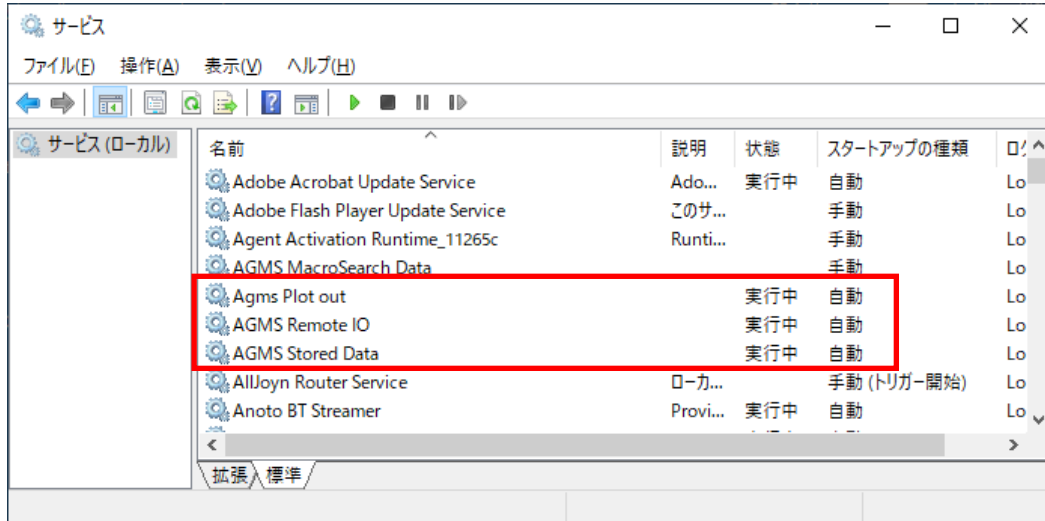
サービス

ファイル(F) 操作(A) 表示(V) ヘルプ(H)

サービス (ローカル)

| 名前 | 説明 | 状態 | スタートアップの種類 | ログ |
|---|---|---|---|---|
| Adobe Acrobat Update Service | Ado... | 実行中 | 自動 | Lo |
| Adobe Flash Player Update Service | このサ... | | 手動 | Lo |
| Agent Activation Runtime_11265c | Runti... | | 手動 | Lo |
| AGMS MacroSearch Data | | | 手動 | Lo |
| Agms Plot out | | 実行中 | 自動 | Lo |
| AGMS Remote IO | | 実行中 | 自動 | Lo |
| AGMS Stored Data | | 実行中 | 自動 | Lo |
| AllJoyn Router Service | ローカ... | | 手動 (トリガー開始) | Lo |
| Anoto BT Streamer | Provi... | 実行中 | 自動 | Lo |

拡張 標準